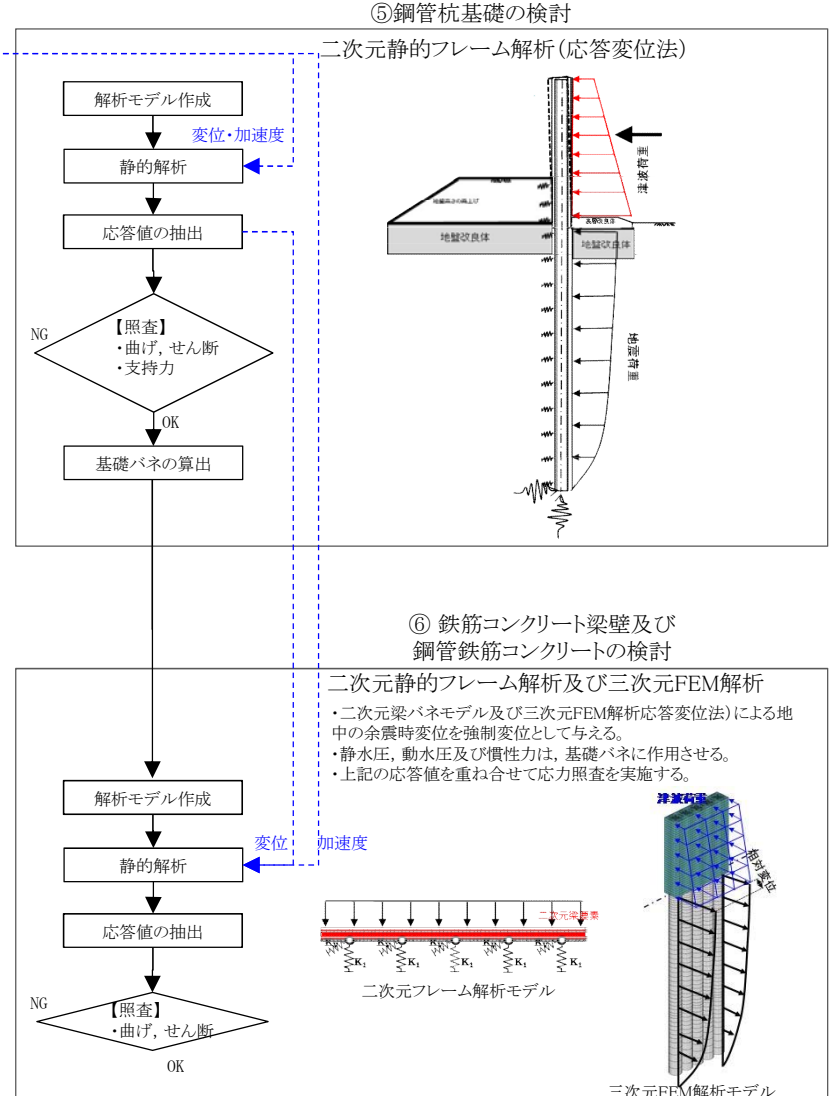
⑤鋼管杭基礎の検討

二次元静的フレーム解析（応答変位法）

解析モデル作成

変位・加速度

静的解析

応答値の抽出

NG

【照査】
・曲げ，せん断
・支持力

OK

基礎バネの算出

津波荷重

地盤改良体

地盤改良体

地震荷重

⑥ 鉄筋コンクリート梁壁及び
鋼管鉄筋コンクリートの検討

二次元静的フレーム解析及び三次元FEM解析

・二次元梁バネモデル及び三次元FEM解析応答変位法）による地中の余震時変位を強制変位として与える。
・静水圧，動水圧及び慣性力は，基礎バネに作用させる。
・上記の応答値を重ね合せて応力照査を実施する。

解析モデル作成

変位

加速度

静的解析

応答値の抽出

NG

【照査】
・曲げ，せん断

OK

津波荷重

相対変位

二次元梁要素

$K_1$

$K_1$

$K_1$

$K_1$

$K_1$

二次元フレーム解析モデル

三次元FEM解析モデル